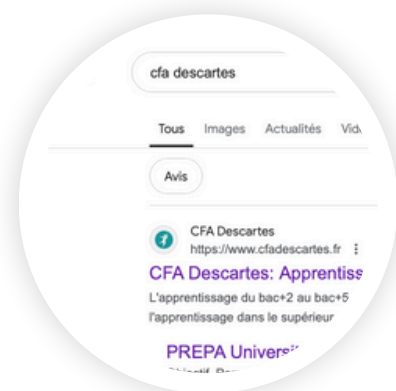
cfa descartes

Tous Images Actualités Vid

Avis

CFA Descartes
https://www.cfadescartes.fr ⋮

CFA Descartes: Apprentiss

L'apprentissage du bac+2 au bac+5 l'apprentissage dans le supérieur

PREPA Univers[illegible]

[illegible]